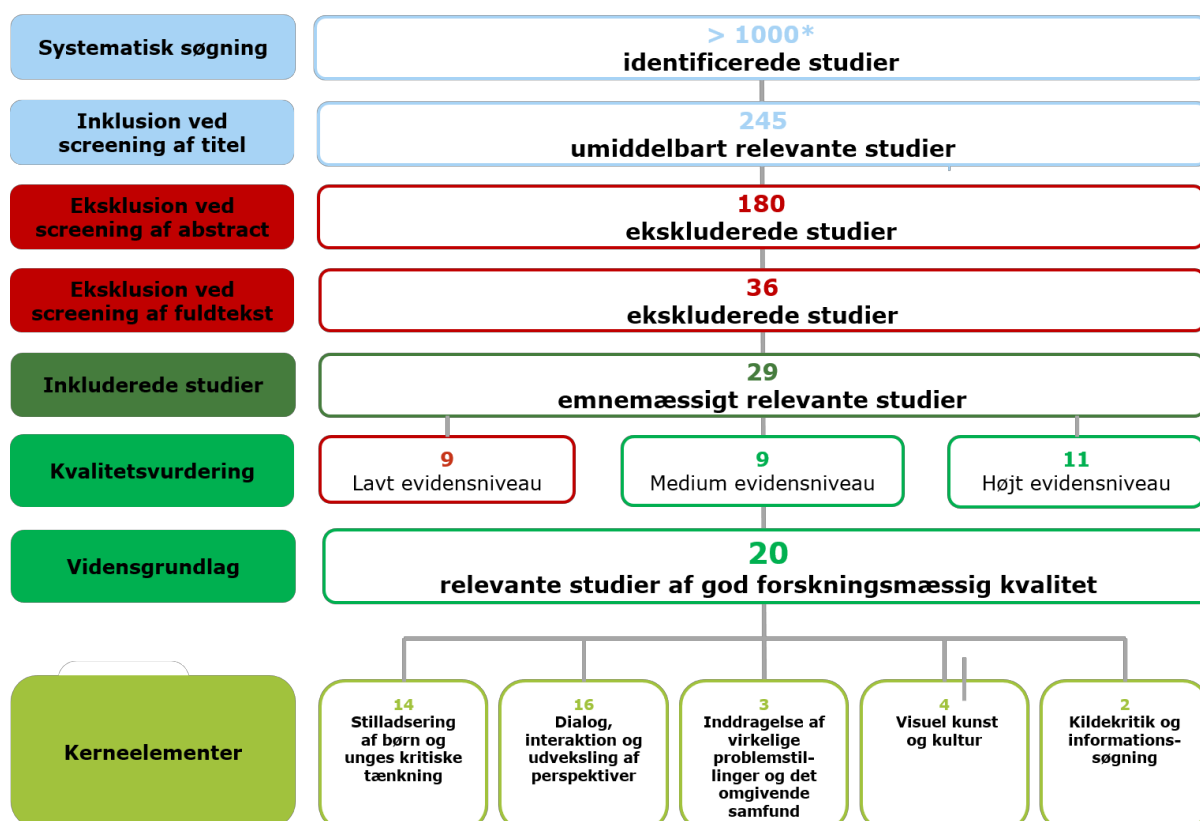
Systematisk søgning

> 1000*
identificerede studier

Inklusion ved screening af titel

245
umiddelbart relevante studier

Eksklusion ved screening af abstract

180
ekskluderede studier

Eksklusion ved screening af fuldtekst

36
ekskluderede studier

Inkluderede studier

29
emnemæssigt relevante studier

Kvalitetsvurdering

9
Lavt evidensniveau

9
Medium evidensniveau

11
Højt evidensniveau

Vidensgrundlag

20
relevante studier af god forskningsmæssig kvalitet

Kerneelementer

14
Stilladsering af børn og unges kritiske tænkning

16
Dialog, interaktion og udveksling af perspektiver

3
Inddragelse af virkelige problemstillinger og det omgivende samfund

4
Visuel kunst og kultur

2
Kildekritik og informationssøgning